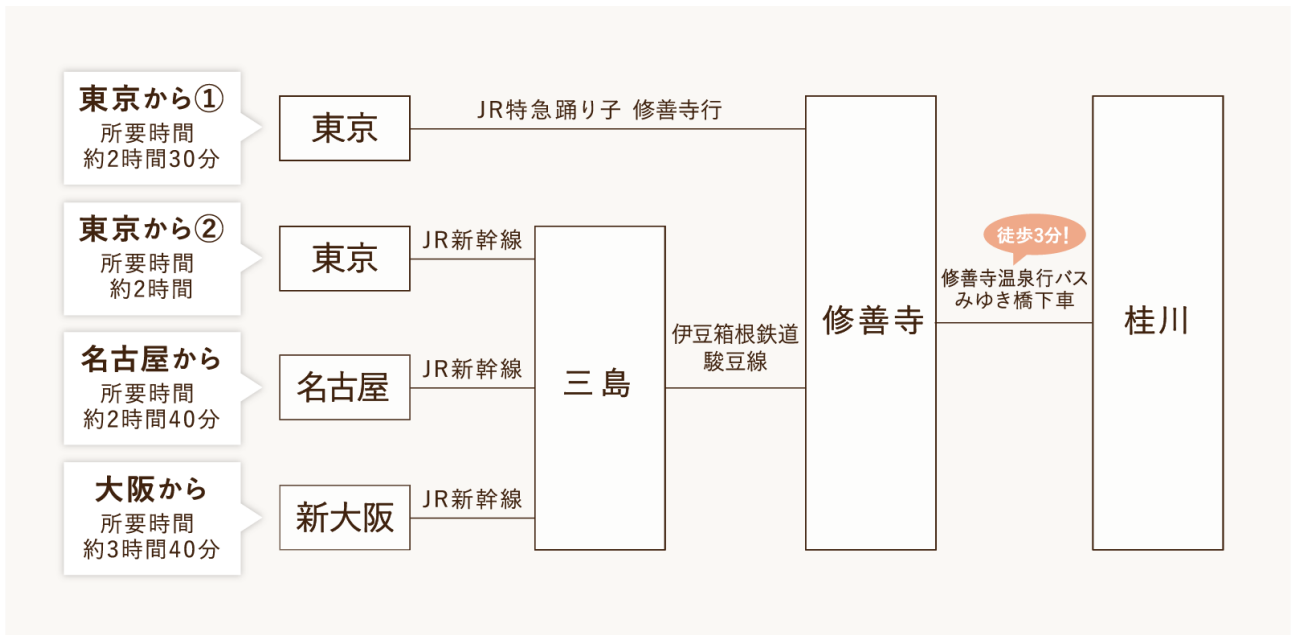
東京から①
所要時間
約2時間30分

東京
JR特急踊り子 修善寺行

東京から②
所要時間
約2時間

東京
JR新幹線

名古屋から
所要時間
約2時間40分

名古屋
JR新幹線

大阪から
所要時間
約3時間40分

新大阪
JR新幹線

三島

伊豆箱根鉄道
駿豆線

修善寺

徒歩3分!
修善寺温泉行バス
みゆき橋下車

桂川